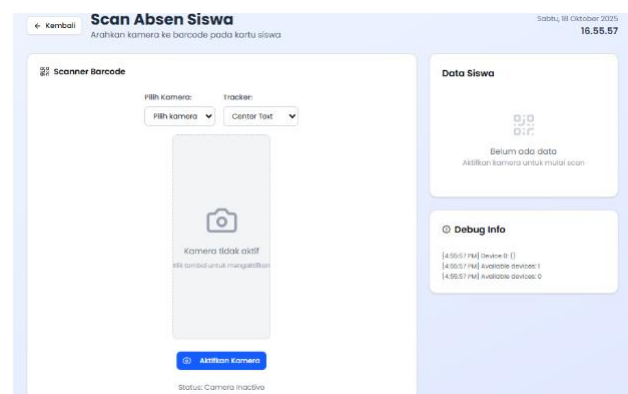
← Kembali

Scan Absen Siswa

Arahkan kamera ke barcode pada kartu siswa

Sabtu, 18 Oktober 2025

16.55.57

Scanner Barcode

Pilih Kamera:

Pilih kamera

Tracker:

Center Text

Kamera tidak aktif

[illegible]klik tombol untuk mengaktifkan

Aktifkan Kamera

Status: Camera inactive

Data Siswa

Belum ada data

Aktifkan kamera untuk mulai scan

Debug Info

[4:55:57 PM] Device 0: ()

[4:55:57 PM] Available devices: 1

[4:55:57 PM] Available devices: 0